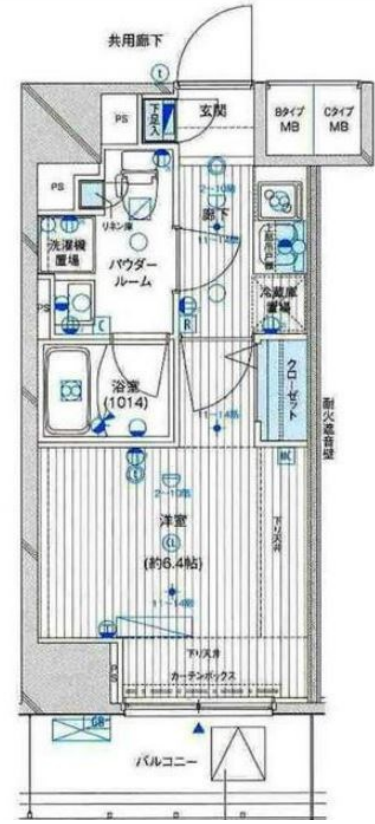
共用廊下

PS

下足入

玄関

Bタイプ MB

Cタイプ MB

PS

リネン庫

2~10帖

廊下

11~14帖

洗濯機置場

パウダールーム

上部吊戸棚

PS

C

R

冷蔵庫置場

浴室 (1014)

クローゼット

11~14帖

耐火遮音壁

2~10帖

洋室

(約6.4帖)

11~14帖

下り天井

下り天井

カーテンボックス

バルコニー